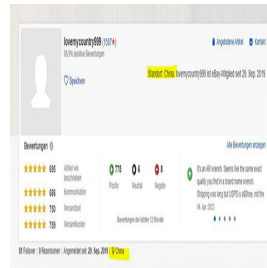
lovemycountry698 (1507★)

99,9% positive Bewertungen

Speichern

Standort: China lovemycountry698 ist eBay-Mitglied seit 26. Sep. 2018

Angebote ansehen Kontakt

Bewertungen

Alle Bewertungen anzeigen

698

1507

786

769

709

Positiv

Neutral

Negativ

Bewertungen der letzten 12 Monate

Follower | Angebote | Angemeldet seit 26. Sep. 2018 | China